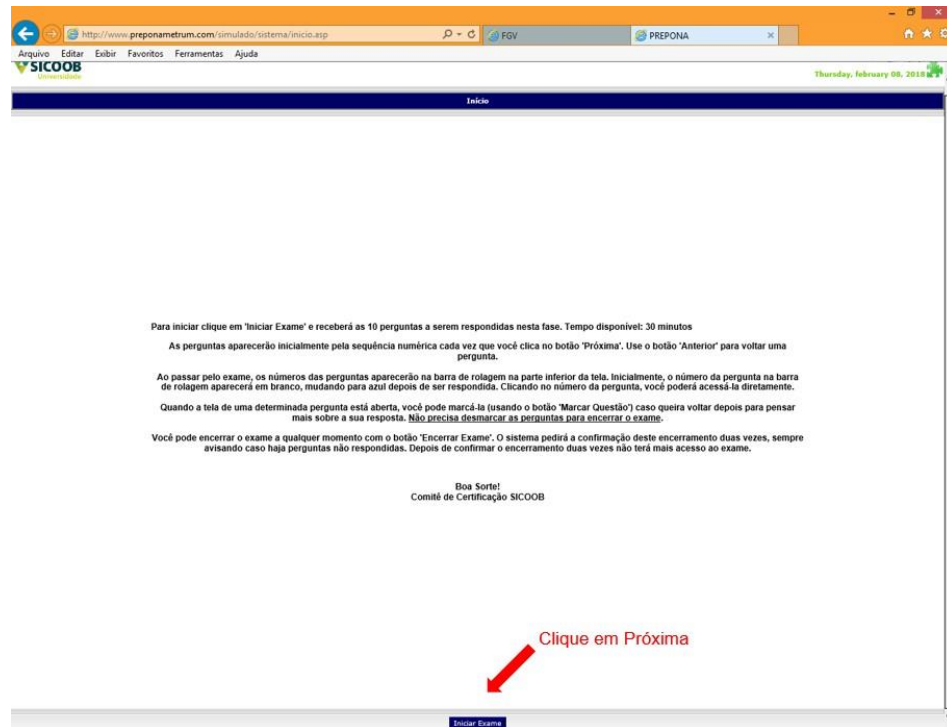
http://www.preponametrum.com/simulado/sistema/inicio.asp
FGV
PREPONA
Arquivo Editar Exibir Favoritos Ferramentas Ajuda
SICOOB
Universidade
Thursday, february 08, 2018
Início

Para iniciar clique em 'Iniciar Exame' e receberá as 10 perguntas a serem respondidas nesta fase. Tempo disponível: 30 minutos

As perguntas aparecerão inicialmente pela sequência numérica cada vez que você clica no botão 'Próxima'. Use o botão 'Anterior' para voltar uma pergunta.

Ao passar pelo exame, os números das perguntas aparecerão na barra de rolagem na parte inferior da tela. Inicialmente, o número da pergunta na barra de rolagem aparecerá em branco, mudando para azul depois de ser respondida. Clicando no número da pergunta, você poderá acessá-la diretamente.

Quando a tela de uma determinada pergunta está aberta, você pode marcá-la (usando o botão 'Marcar Questão') caso queira voltar depois para pensar mais sobre a sua resposta. Não precisa desmarcar as perguntas para encerrar o exame.

Você pode encerrar o exame a qualquer momento com o botão 'Encerrar Exame'. O sistema pedirá a confirmação deste encerramento duas vezes, sempre avisando caso haja perguntas não respondidas. Depois de confirmar o encerramento duas vezes não terá mais acesso ao exame.

Boa Sorte!
Comitê de Certificação SICOOB

Clique em Próxima

Iniciar Exame